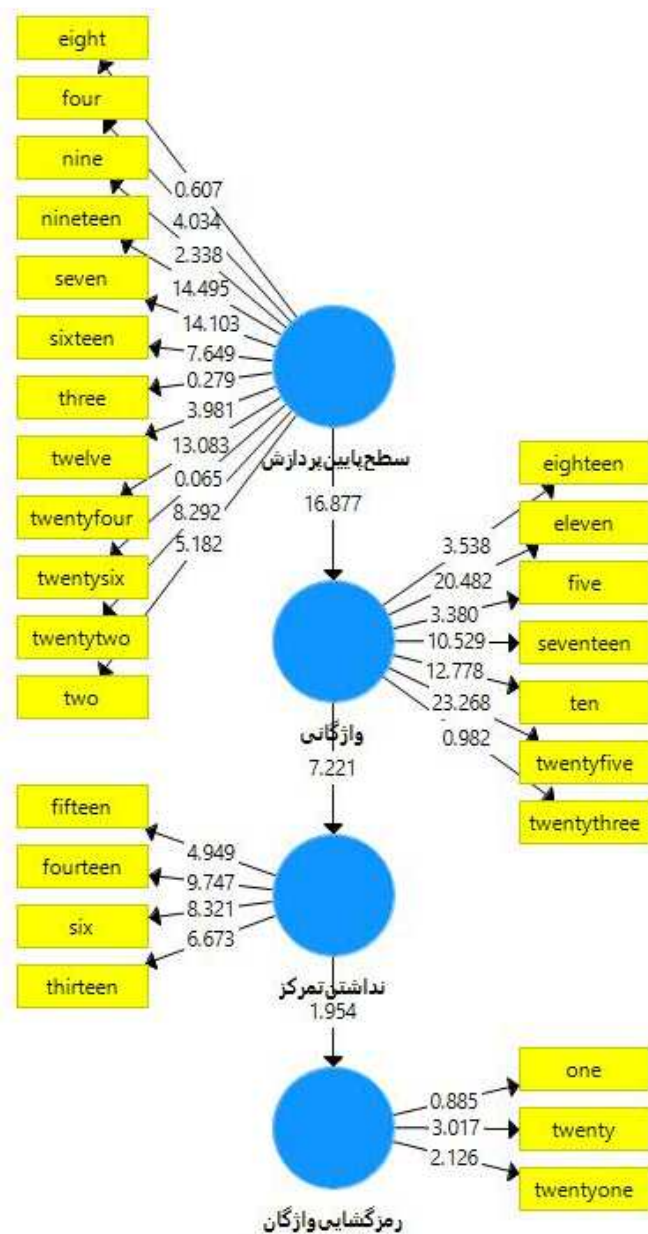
eight
four
nine
nineteen
seven
sixteen
three
twelve
twentyfour
twentysix
twentytwo
two

0.607
4.034
2.338
14.495
14.103
7.649
0.279
3.981
13.083
0.065
8.292
5.182

سطح‌پایین‌پردازش
16.877

eighteen
eleven
five
seventeen
ten
twentyfive
twentythree

3.538
20.482
3.380
10.529
12.778
23.268
0.982

واژگانی
7.221

fifteen
fourteen
six
thirteen

4.949
9.747
8.321
6.673

نداشتن‌تمرکز
1.954

one
twenty
twentyone

0.885
3.017
2.126

رمزگشایی‌واژگان